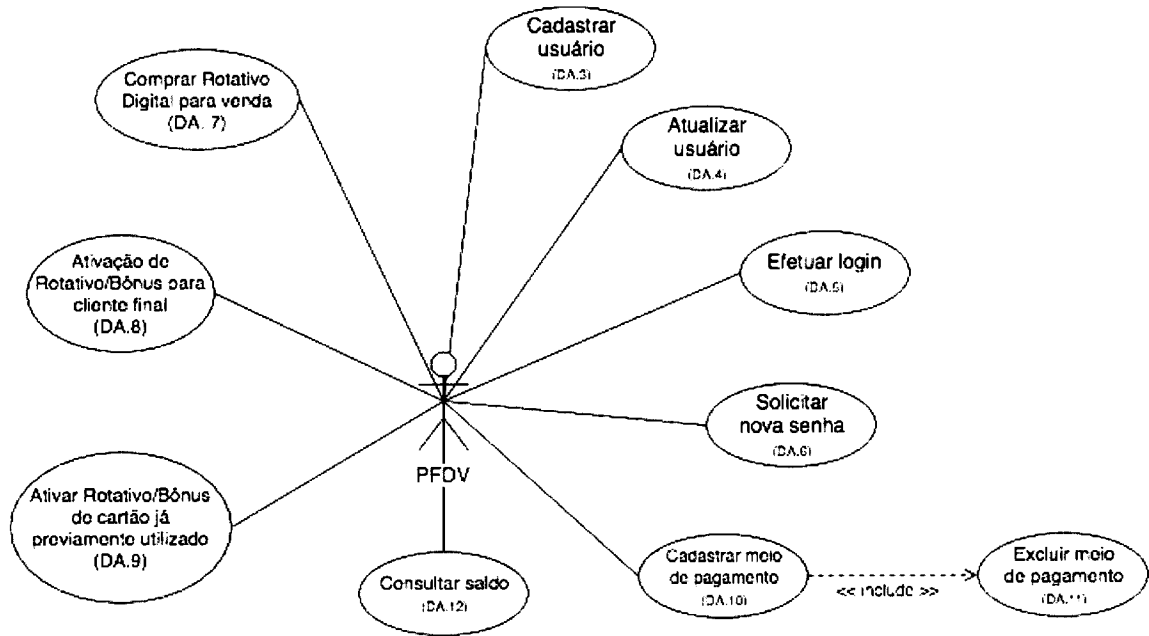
Cadastrar usuário
(DA.3)

Comprar Rotativo Digital para venda
(DA. 7)

Atualizar usuário
(DA.4)

Ativação de Rotativo/Bônus para cliente final
(DA.8)

Efetuar login
(DA.5)

Solicitar nova senha
(DA.6)

PFDV

Ativar Rotativo/Bônus de cartão já previamente utilizado
(DA.9)

Consultar saldo
(DA.12)

Cadastrar meio de pagamento
(DA.10)

<< include >>

Excluir meio de pagamento
(DA.11)